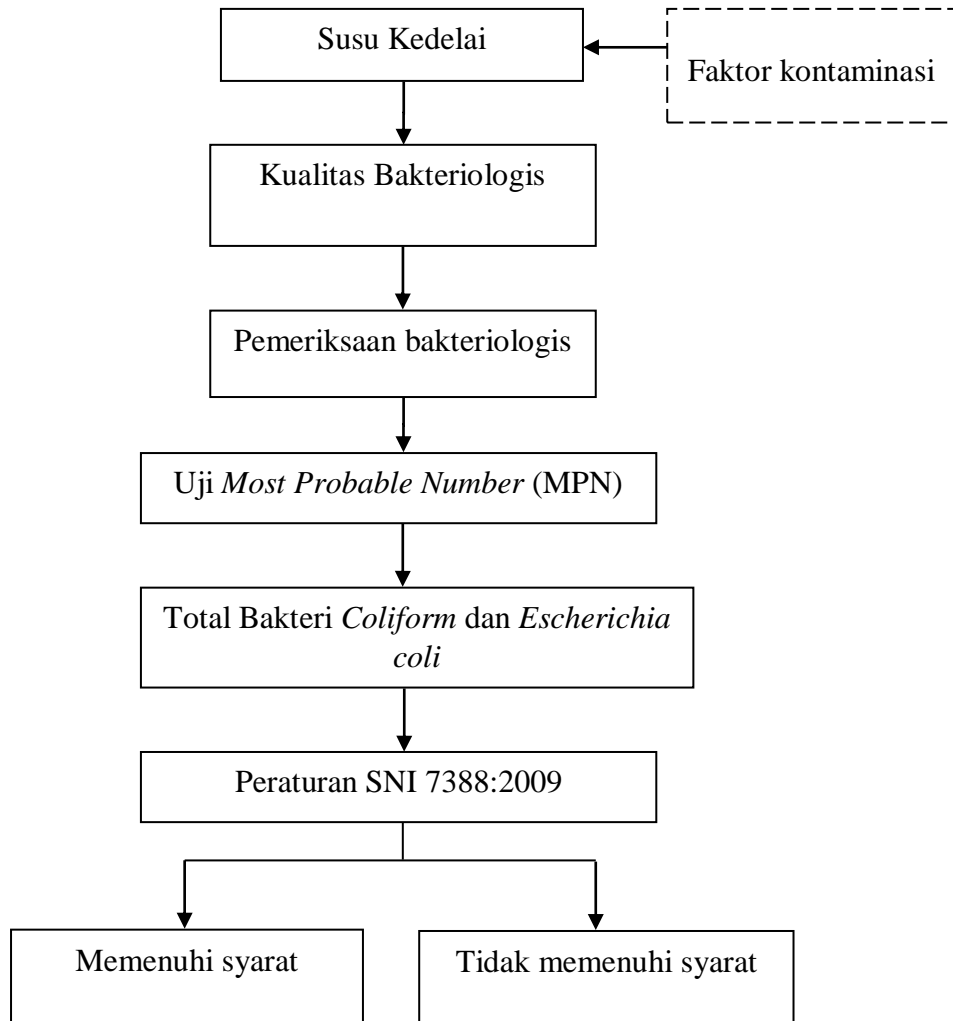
Susu Kedelai

Faktor kontaminasi

Kualitas Bakteriologis

Pemeriksaan bakteriologis

Uji Most Probable Number (MPN)

Total Bakteri Coliform dan Escherichia coli

Peraturan SNI 7388:2009

Memenuhi syarat

Tidak memenuhi syarat